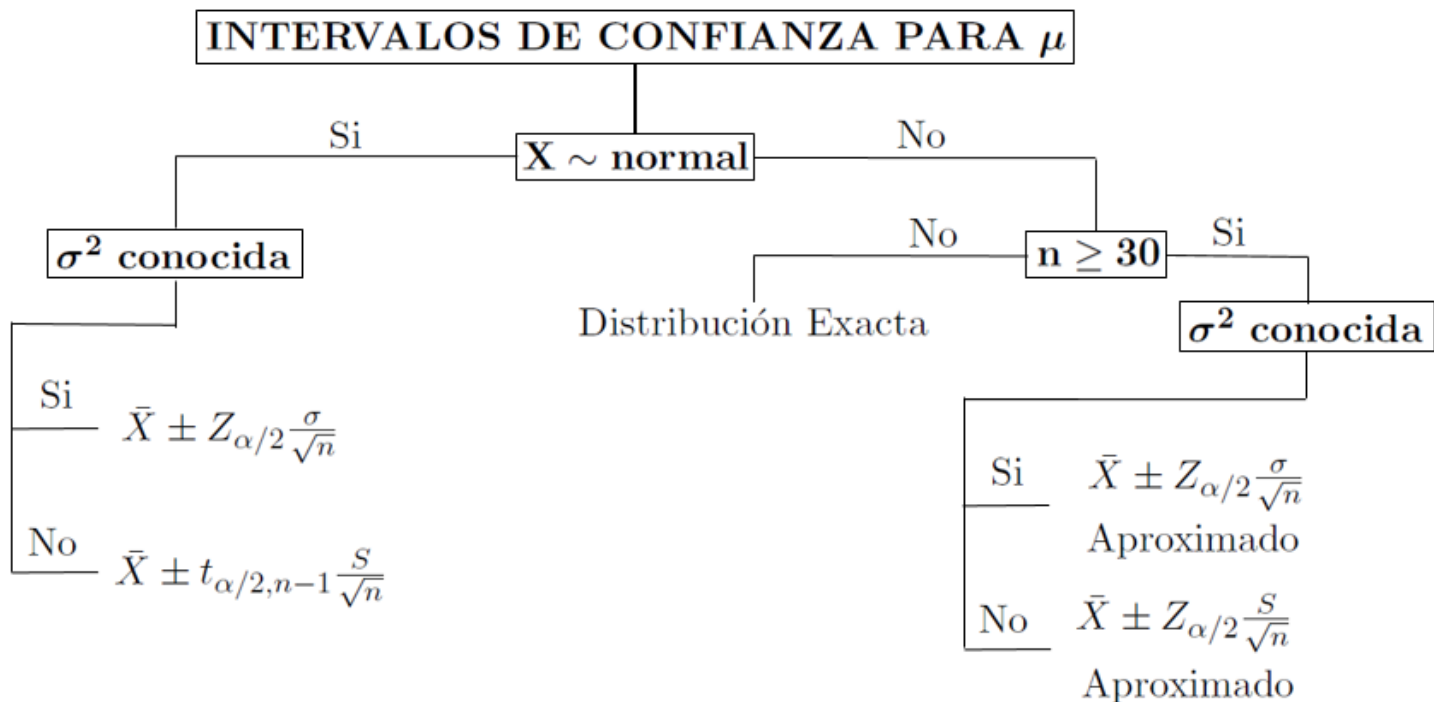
INTERVALOS DE CONFIANZA PARA $\mu$

Si

$X \sim$ normal

No

$\sigma^2$ conocida

Si

$\bar{X} \pm Z_{\alpha/2}\frac{\sigma}{\sqrt{n}}$

No

$\bar{X} \pm t_{\alpha/2,n-1}\frac{S}{\sqrt{n}}$

No

$n \geq 30$

Si

Distribución Exacta

$\sigma^2$ conocida

Si

$\bar{X} \pm Z_{\alpha/2}\frac{\sigma}{\sqrt{n}}$

Aproximado

No

$\bar{X} \pm Z_{\alpha/2}\frac{S}{\sqrt{n}}$

Aproximado